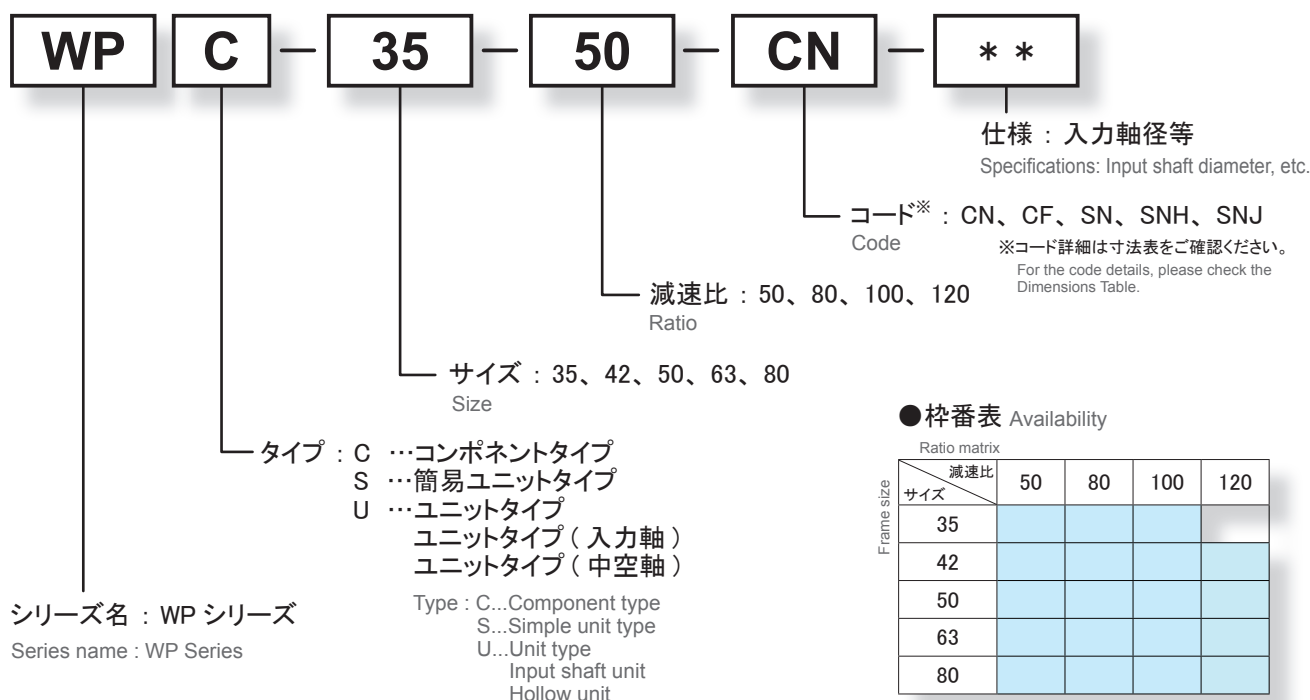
WP C − 35 − 50 − CN − ＊＊

仕様 ： 入力軸径等
Specifications: Input shaft diameter, etc.

コード※ ： CN、CF、SN、SNH、SNJ
Code
※コード詳細は寸法表をご確認ください。
For the code details, please check the Dimensions Table.

減速比 ： 50、80、100、120
Ratio

サイズ ： 35、42、50、63、80
Size

●枠番表 Availability

Ratio matrix

Frame size

| 減速比 / サイズ | 50 | 80 | 100 | 120 |
|---|---|---|---|---|
| 35 | | | | |
| 42 | | | | |
| 50 | | | | |
| 63 | | | | |
| 80 | | | | |

タイプ ： C …コンポネントタイプ
S …簡易ユニットタイプ
U …ユニットタイプ
ユニットタイプ（ 入力軸 ）
ユニットタイプ（ 中空軸 ）

Type : C...Component type
S...Simple unit type
U...Unit type
Input shaft unit
Hollow unit

シリーズ名 ： WP シリーズ
Series name : WP Series